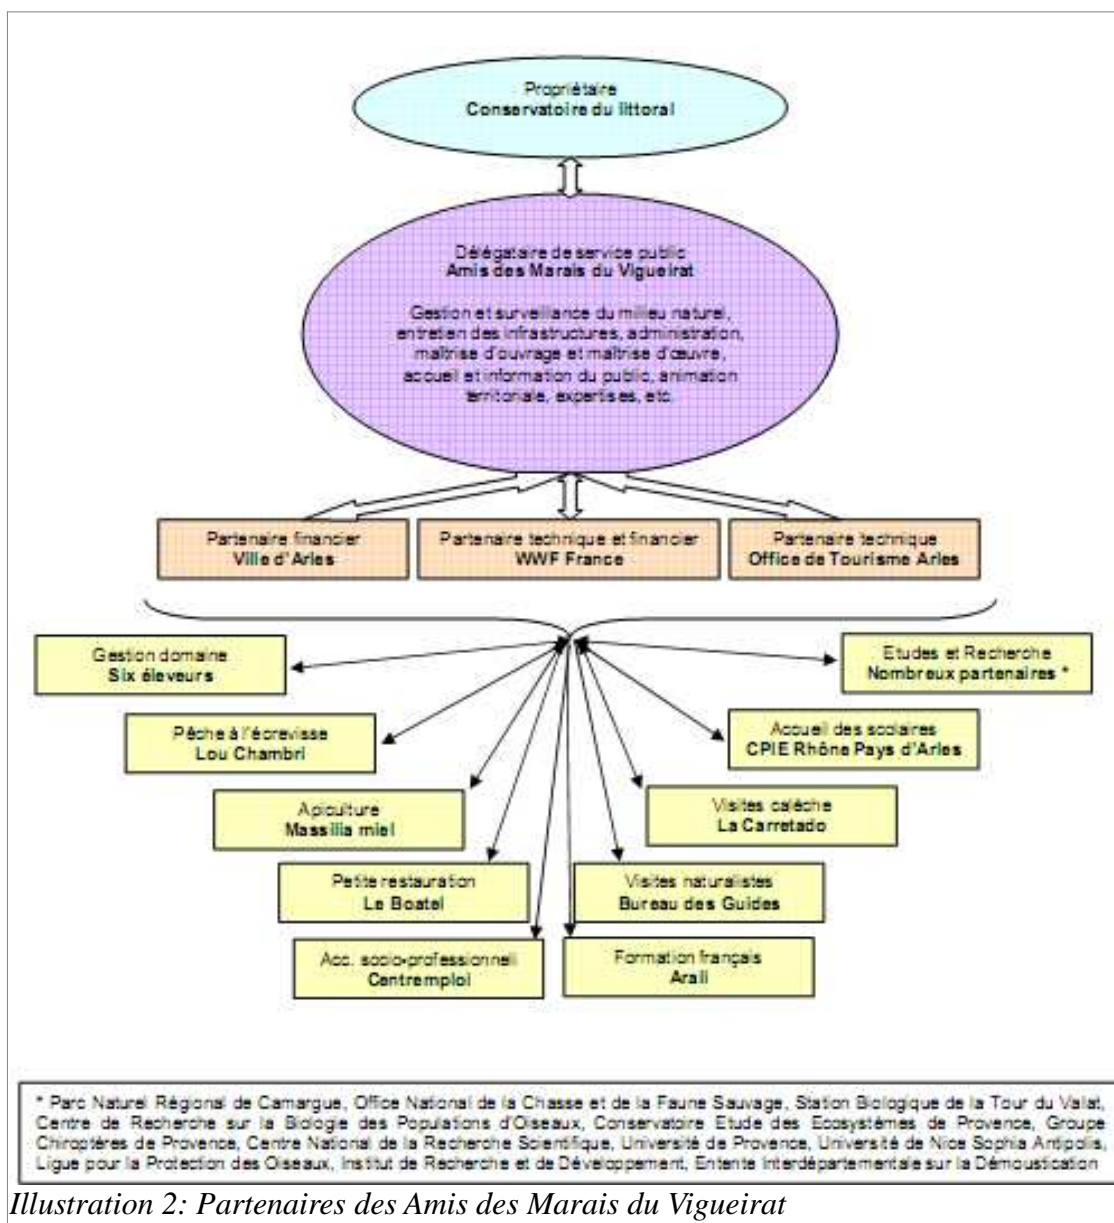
Propriétaire
Conservatoire du littoral

Délégataire de service public
Amis des Marais du Vigueirat

Gestion et surveillance du milieu naturel, entretien des infrastructures, administration, maîtrise d'ouvrage et maîtrise d'œuvre, accueil et information du public, animation territoriale, expertises, etc.

Partenaire financier
Ville d'Arles

Partenaire technique et financier
WWF France

Partenaire technique
Office de Tourisme Arles

Gestion domaine
Six éleveurs

Etudes et Recherche
Nombreux partenaires *

Pêche à l'écrevisse
Lou Chambri

Accueil des scolaires
CPIE Rhône Pays d'Arles

Apiculture
Massilia miel

Visites calèche
La Carretado

Petite restauration
Le Boatel

Visites naturalistes
Bureau des Guides

Acc. socio-professionnel
Centremploi

Formation français
Arali

* Parc Naturel Régional de Camargue, Office National de la Chasse et de la Faune Sauvage, Station Biologique de la Tour du Valat, Centre de Recherche sur la Biologie des Populations d'Oiseaux, Conservatoire Etude des Ecosystèmes de Provence, Groupe Chiroptères de Provence, Centre National de la Recherche Scientifique, Université de Provence, Université de Nice Sophia Antipolis, Ligue pour la Protection des Oiseaux, Institut de Recherche et de Développement, Entente Interdépartementale sur la Démoustication

Illustration 2: Partenaires des Amis des Marais du Vigueirat